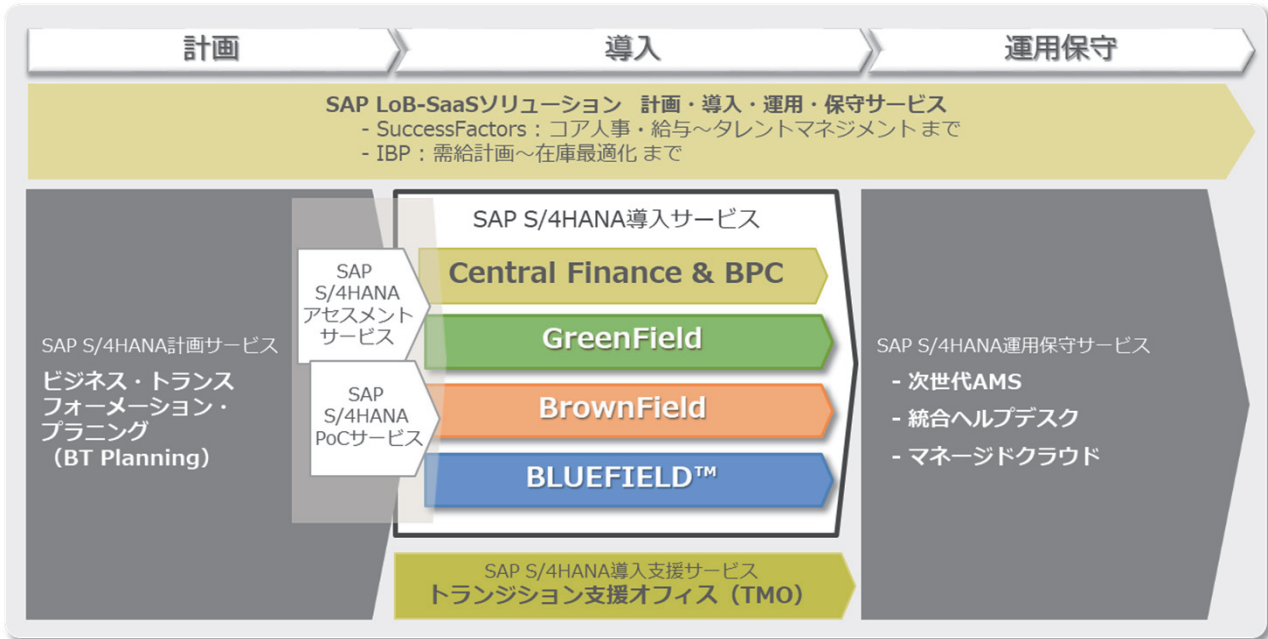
計画

導入

運用保守

SAP LoB-SaaSソリューション　計画・導入・運用・保守サービス
- SuccessFactors：コア人事・給与～タレントマネジメント まで
- IBP：需給計画～在庫最適化 まで

SAP S/4HANA計画サービス
ビジネス・トランスフォーメーション・プラニング（BT Planning）

SAP S/4HANAアセスメントサービス

SAP S/4HANA PoCサービス

SAP S/4HANA導入サービス

Central Finance & BPC

GreenField

BrownField

BLUEFIELD™

SAP S/4HANA運用保守サービス
- 次世代AMS
- 統合ヘルプデスク
- マネージドクラウド

SAP S/4HANA導入支援サービス
トランジション支援オフィス（TMO）